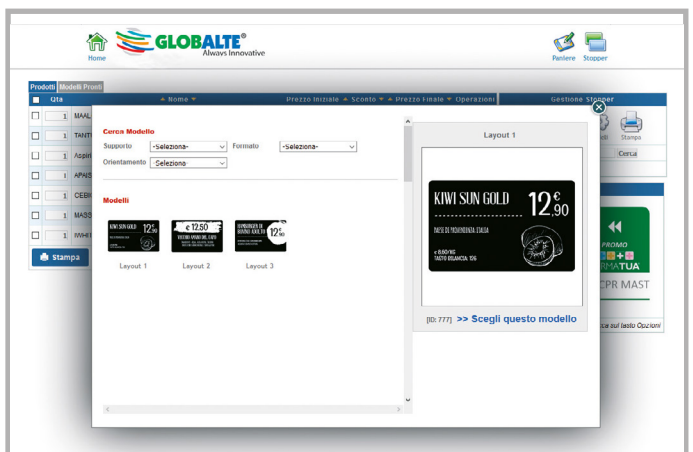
Home
GLOBALTE®
Always Innovative
Paniere Stopper

Prodotti Modelli Pronti
Qta Nome Prezzo Iniziale Sconto Prezzo Finale Operazioni Gestione Stopper
1 MAAL
1 TANT
1 Aspir
1 APAIS
1 CEBI
1 MASS
1 IWHI
Stampa

Cerca Modello
Supporto -Seleziona- Formato -Seleziona-
Orientamento -Seleziona-

Modelli
KIWI SUN GOLD 12,90
€ 12,50
HAMBURGER DI BOVINO ADULTO 12,90
Layout 1 Layout 2 Layout 3

Layout 1
KIWI SUN GOLD
12 € ,90
PAESE DI PROVENIENZA: ITALIA
€ 8,60/KG
TASTO BILANCIA: 106
[ID: 777] >> Scegli questo modello

Stampa
Cerca
PROMO
RMATUA
CPR MAST
cca sul tasto Opzioni